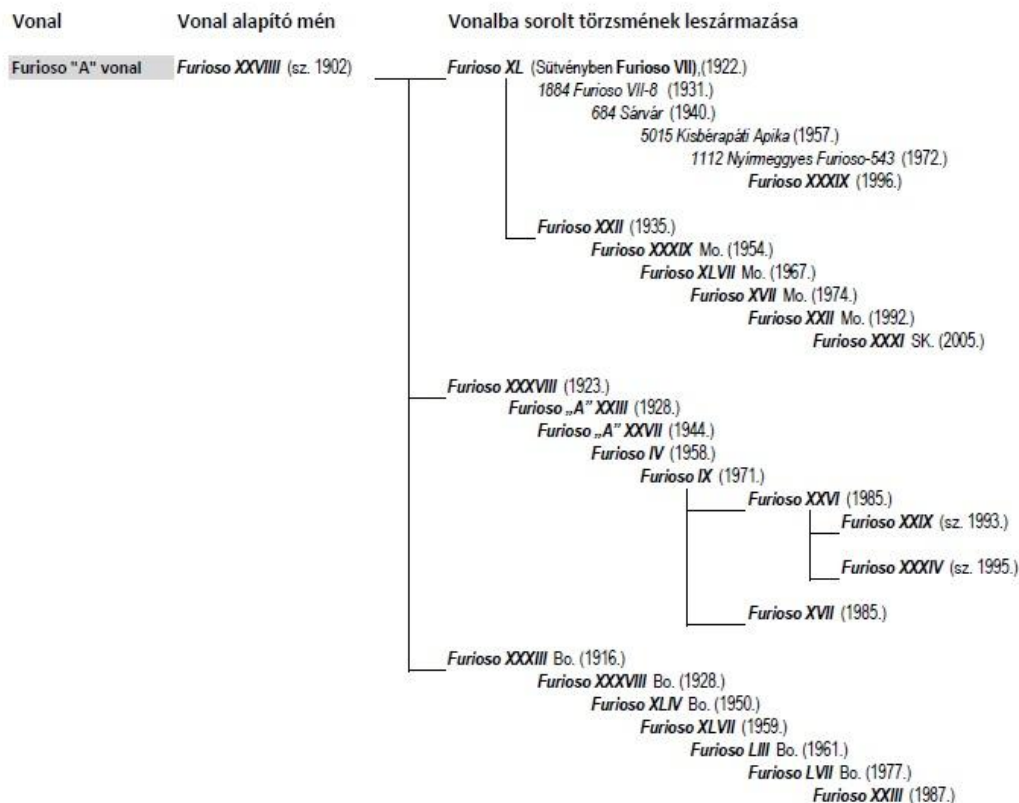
Vonal

Vonal alapító mén

Vonalba sorolt törzsmének leszármazása

Furioso "A" vonal

Furioso XXVIIII (sz. 1902)

Furioso XL (Sütvényben Furioso VII),(1922.)
1884 Furioso VII-8 (1931.)
684 Sárvár (1940.)
5015 Kisbérapáti Apika (1957.)
1112 Nyírmeggyes Furioso-543 (1972.)
Furioso XXXIX (1996.)

Furioso XXII (1935.)
Furioso XXXIX Mo. (1954.)
Furioso XLVII Mo. (1967.)
Furioso XVII Mo. (1974.)
Furioso XXII Mo. (1992.)
Furioso XXXI SK. (2005.)

Furioso XXXVIII (1923.)
Furioso „A" XXIII (1928.)
Furioso „A" XXVII (1944.)
Furioso IV (1958.)
Furioso IX (1971.)
Furioso XXVI (1985.)
Furioso XXIX (sz. 1993.)
Furioso XXXIV (sz. 1995.)
Furioso XVII (1985.)

Furioso XXXIII Bo. (1916.)
Furioso XXXVIII Bo. (1928.)
Furioso XLIV Bo. (1950.)
Furioso XLVII (1959.)
Furioso LIII Bo. (1961.)
Furioso LVII Bo. (1977.)
Furioso XXIII (1987.)